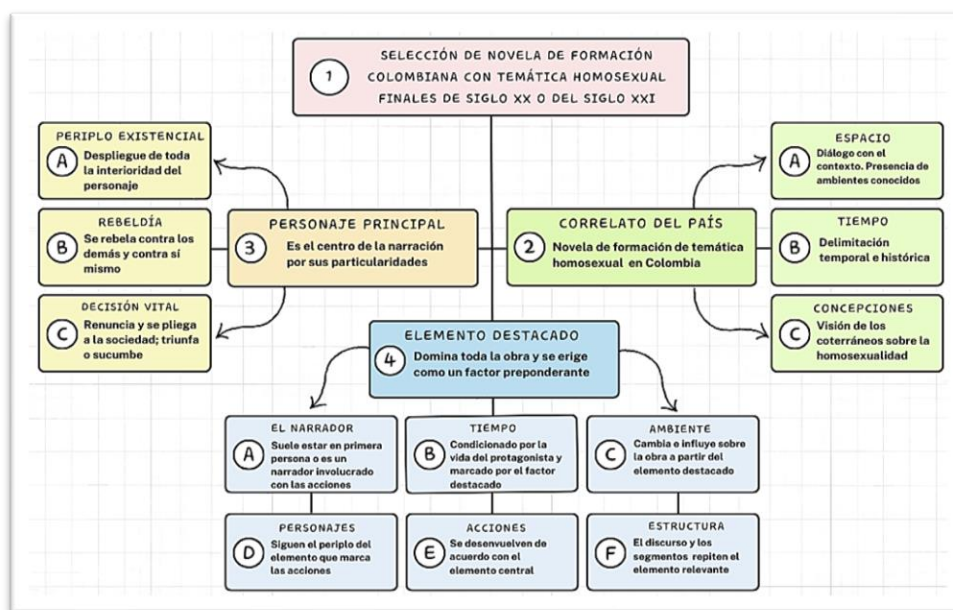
1 SELECCIÓN DE NOVELA DE FORMACIÓN COLOMBIANA CON TEMÁTICA HOMOSEXUAL FINALES DE SIGLO XX O DEL SIGLO XXI

PERIPLO EXISTENCIAL
A Despliegue de toda la interioridad del personaje

REBELDÍA
B Se rebela contra los demás y contra sí mismo

DECISIÓN VITAL
C Renuncia y se pliega a la sociedad; triunfa o sucumbe

PERSONAJE PRINCIPAL
3 Es el centro de la narración por sus particularidades

CORRELATO DEL PAÍS
2 Novela de formación de temática homosexual en Colombia

ESPACIO
A Diálogo con el contexto. Presencia de ambientes conocidos

TIEMPO
B Delimitación temporal e histórica

CONCEPCIONES
C Visión de los coterráneos sobre la homosexualidad

ELEMENTO DESTACADO
4 Domina toda la obra y se erige como un factor preponderante

EL NARRADOR
A Suele estar en primera persona o es un narrador involucrado con las acciones

TIEMPO
B Condicionado por la vida del protagonista y marcado por el factor destacado

AMBIENTE
C Cambia e influye sobre la obra a partir del elemento destacado

PERSONAJES
D Siguen el periplo del elemento que marca las acciones

ACCIONES
E Se desenvuelven de acuerdo con el elemento central

ESTRUCTURA
F El discurso y los segmentos repiten el elemento relevante